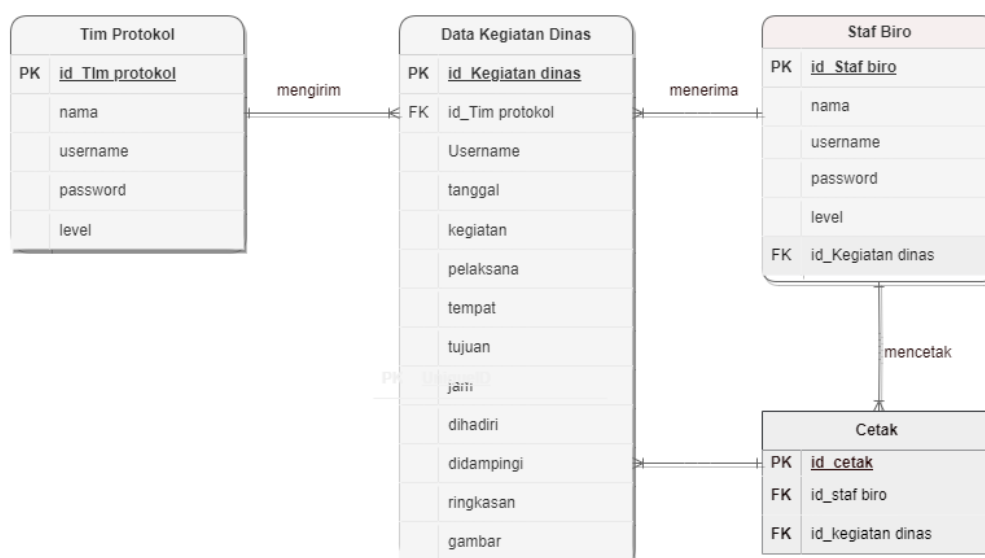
Tim Protokol

| PK | id_TIm protokol |
|---|---|
| | nama |
| | username |
| | password |
| | level |

mengirim

Data Kegiatan Dinas

| PK | id_Kegiatan dinas |
|---|---|
| FK | id_Tim protokol |
| | Username |
| | tanggal |
| | kegiatan |
| | pelaksana |
| | tempat |
| | tujuan |
| | jam |
| | dihadiri |
| | didampingi |
| | ringkasan |
| | gambar |

menerima

Staf Biro

| PK | id_Staf biro |
|---|---|
| | nama |
| | username |
| | password |
| | level |
| FK | id_Kegiatan dinas |

mencetak

Cetak

| PK | id_cetak |
|---|---|
| FK | id_staf biro |
| FK | id_kegiatan dinas |